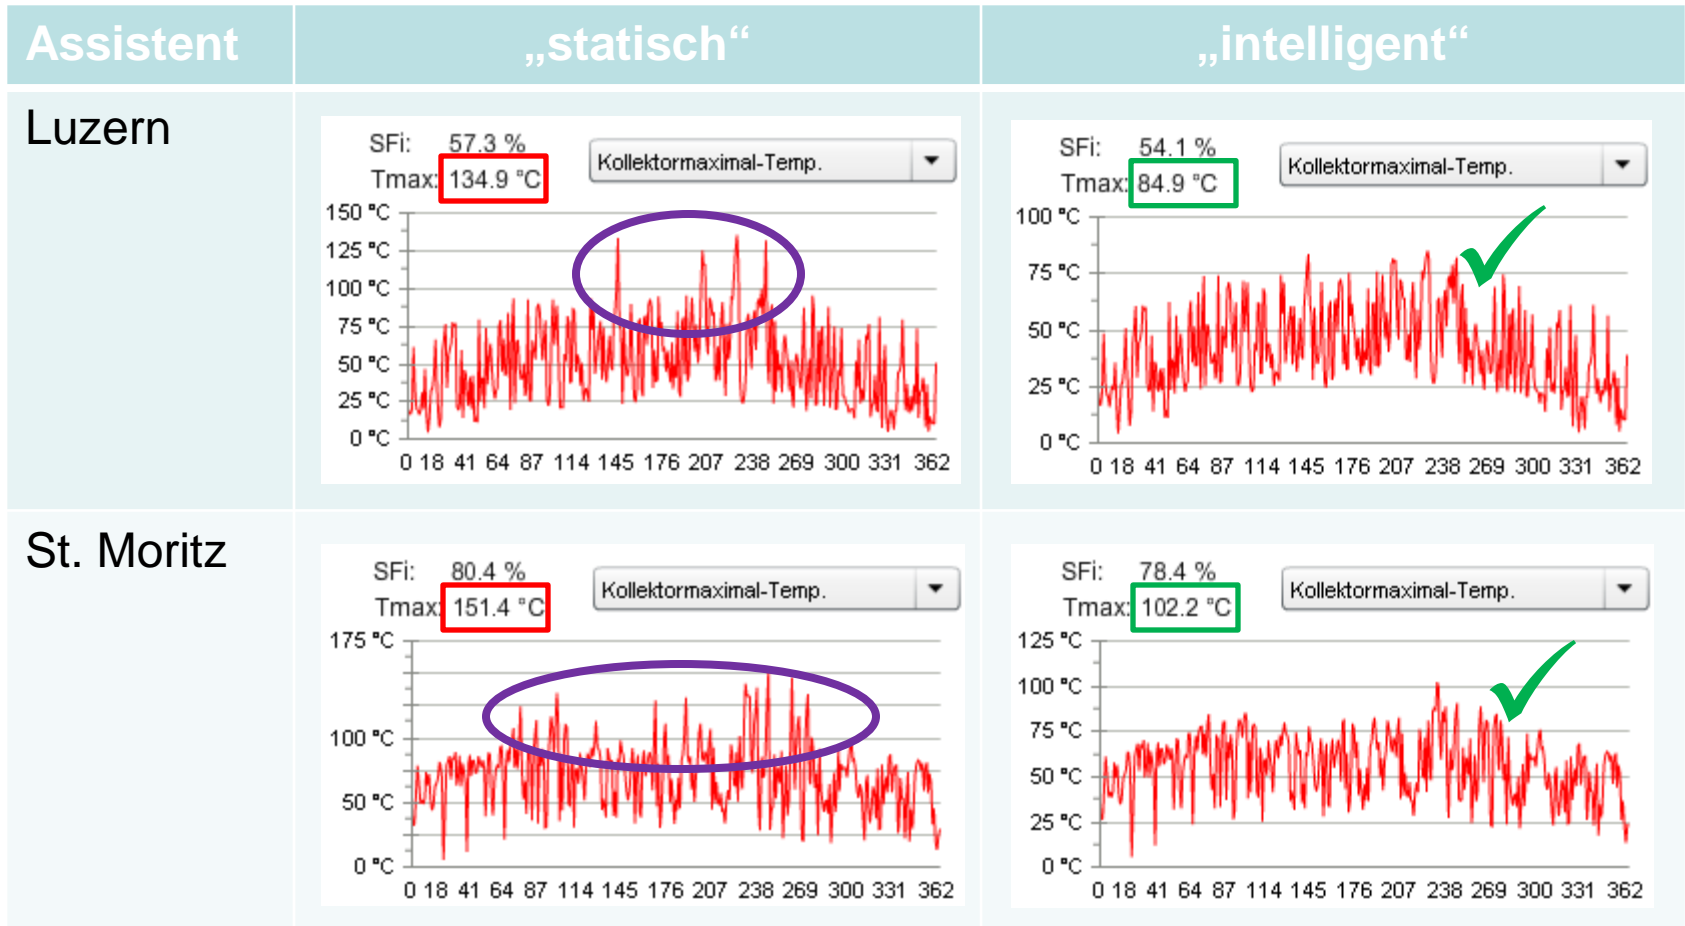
| Assistent | „statisch“ | „intelligent“ |
|---|---|---|
| Luzern | SFi: 57.3 % Tmax: 134.9 °C Kollektormaximal-Temp. 150 °C 125 °C 100 °C 75 °C 50 °C 25 °C 0 °C 0 18 41 64 87 114 145 176 207 238 269 300 331 362 | SFi: 54.1 % Tmax: 84.9 °C Kollektormaximal-Temp. 100 °C 75 °C 50 °C 25 °C 0 °C 0 18 41 64 87 114 145 176 207 238 269 300 331 362 |
| St. Moritz | SFi: 80.4 % Tmax: 151.4 °C Kollektormaximal-Temp. 175 °C 100 °C 50 °C 0 °C 0 18 41 64 87 114 145 176 207 238 269 300 331 362 | SFi: 78.4 % Tmax: 102.2 °C Kollektormaximal-Temp. 125 °C 100 °C 75 °C 50 °C 25 °C 0 °C 0 18 41 64 87 114 145 176 207 238 269 300 331 362 |